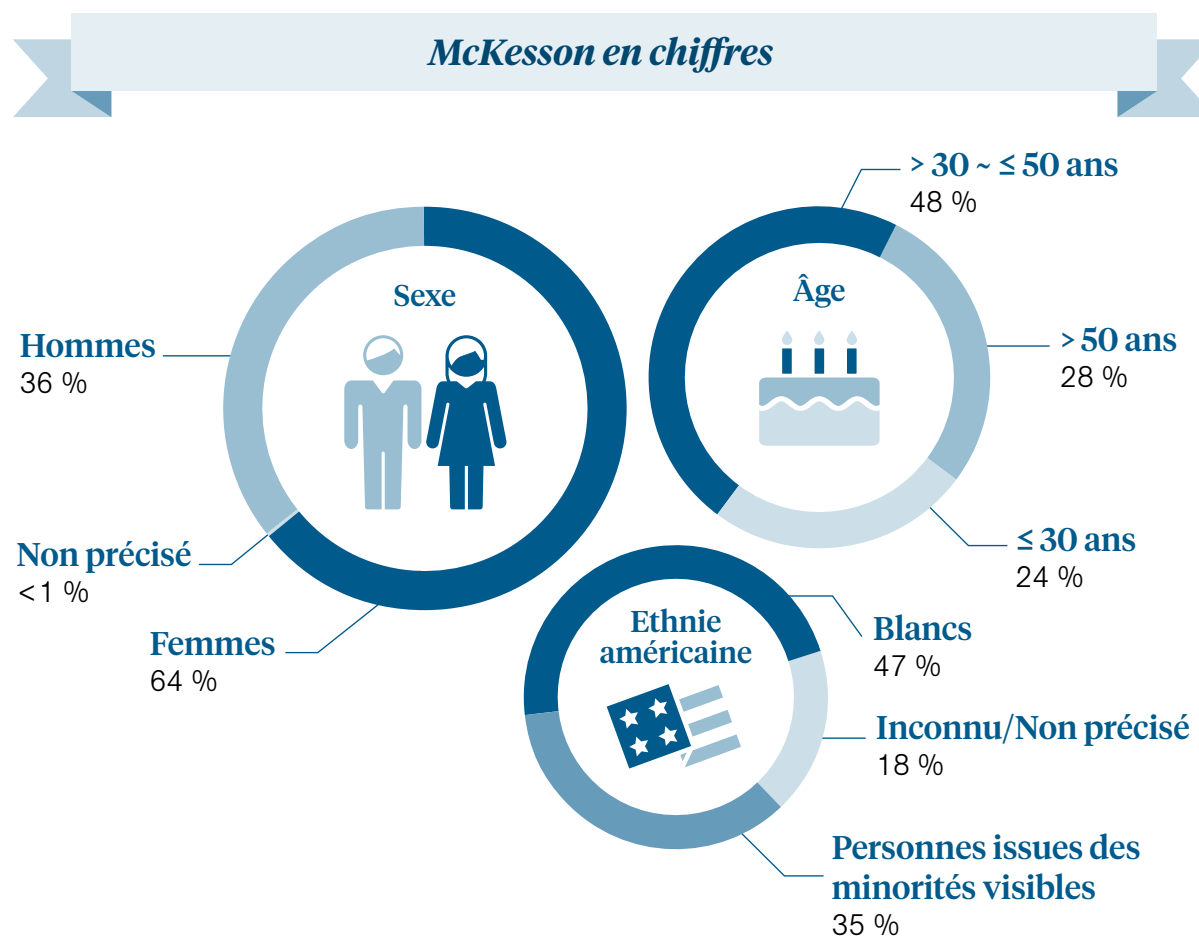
McKesson en chiffres

Sexe

Hommes
36 %

Non précisé
<1 %

Femmes
64 %

Âge

> 30 ~ ≤ 50 ans
48 %

> 50 ans
28 %

≤ 30 ans
24 %

Ethnie américaine

Blancs
47 %

Inconnu/Non précisé
18 %

Personnes issues des minorités visibles
35 %